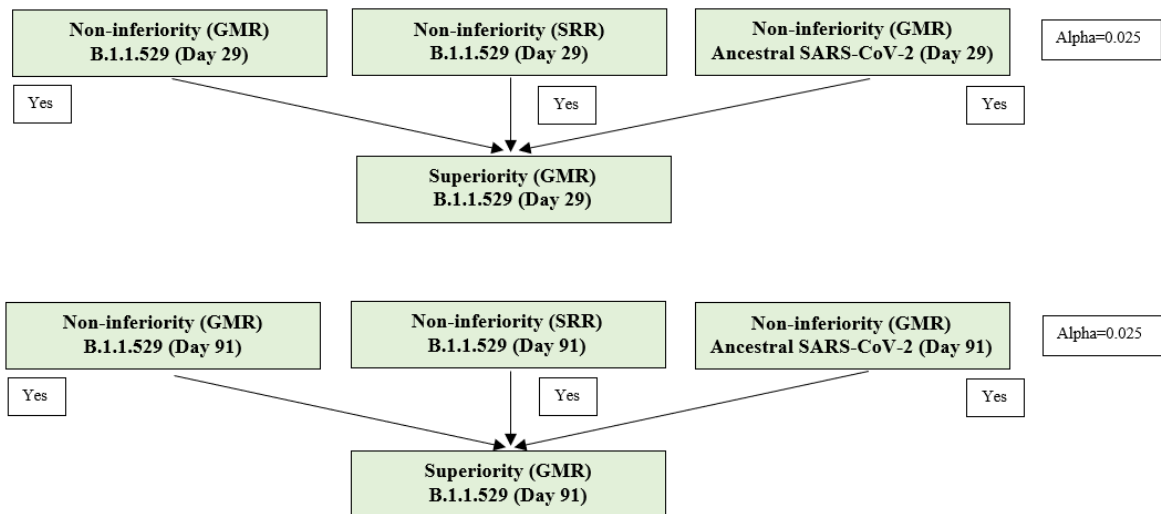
Non-inferiority (GMR)
B.1.1.529 (Day 29)

Non-inferiority (SRR)
B.1.1.529 (Day 29)

Non-inferiority (GMR)
Ancestral SARS-CoV-2 (Day 29)

Alpha=0.025

Yes

Yes

Yes

Superiority (GMR)
B.1.1.529 (Day 29)

Non-inferiority (GMR)
B.1.1.529 (Day 91)

Non-inferiority (SRR)
B.1.1.529 (Day 91)

Non-inferiority (GMR)
Ancestral SARS-CoV-2 (Day 91)

Alpha=0.025

Yes

Yes

Yes

Superiority (GMR)
B.1.1.529 (Day 91)